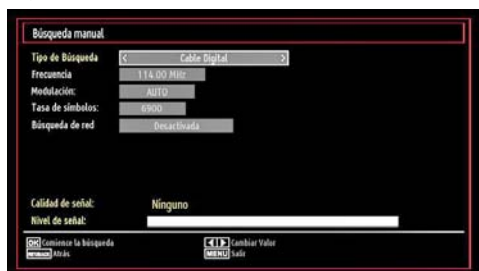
Búsqueda manual

Tipo de Búsqueda < Cable Digital >
Frecuencia 114.00 MHz
Modulación: AUTO
Tasa de símbolos: 6900
Búsqueda de red Desactivada

Calidad de señal: Ninguno
Nivel de señal:

OK Comience la búsqueda
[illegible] Atrás
Cambiar Valor
MENU Salir